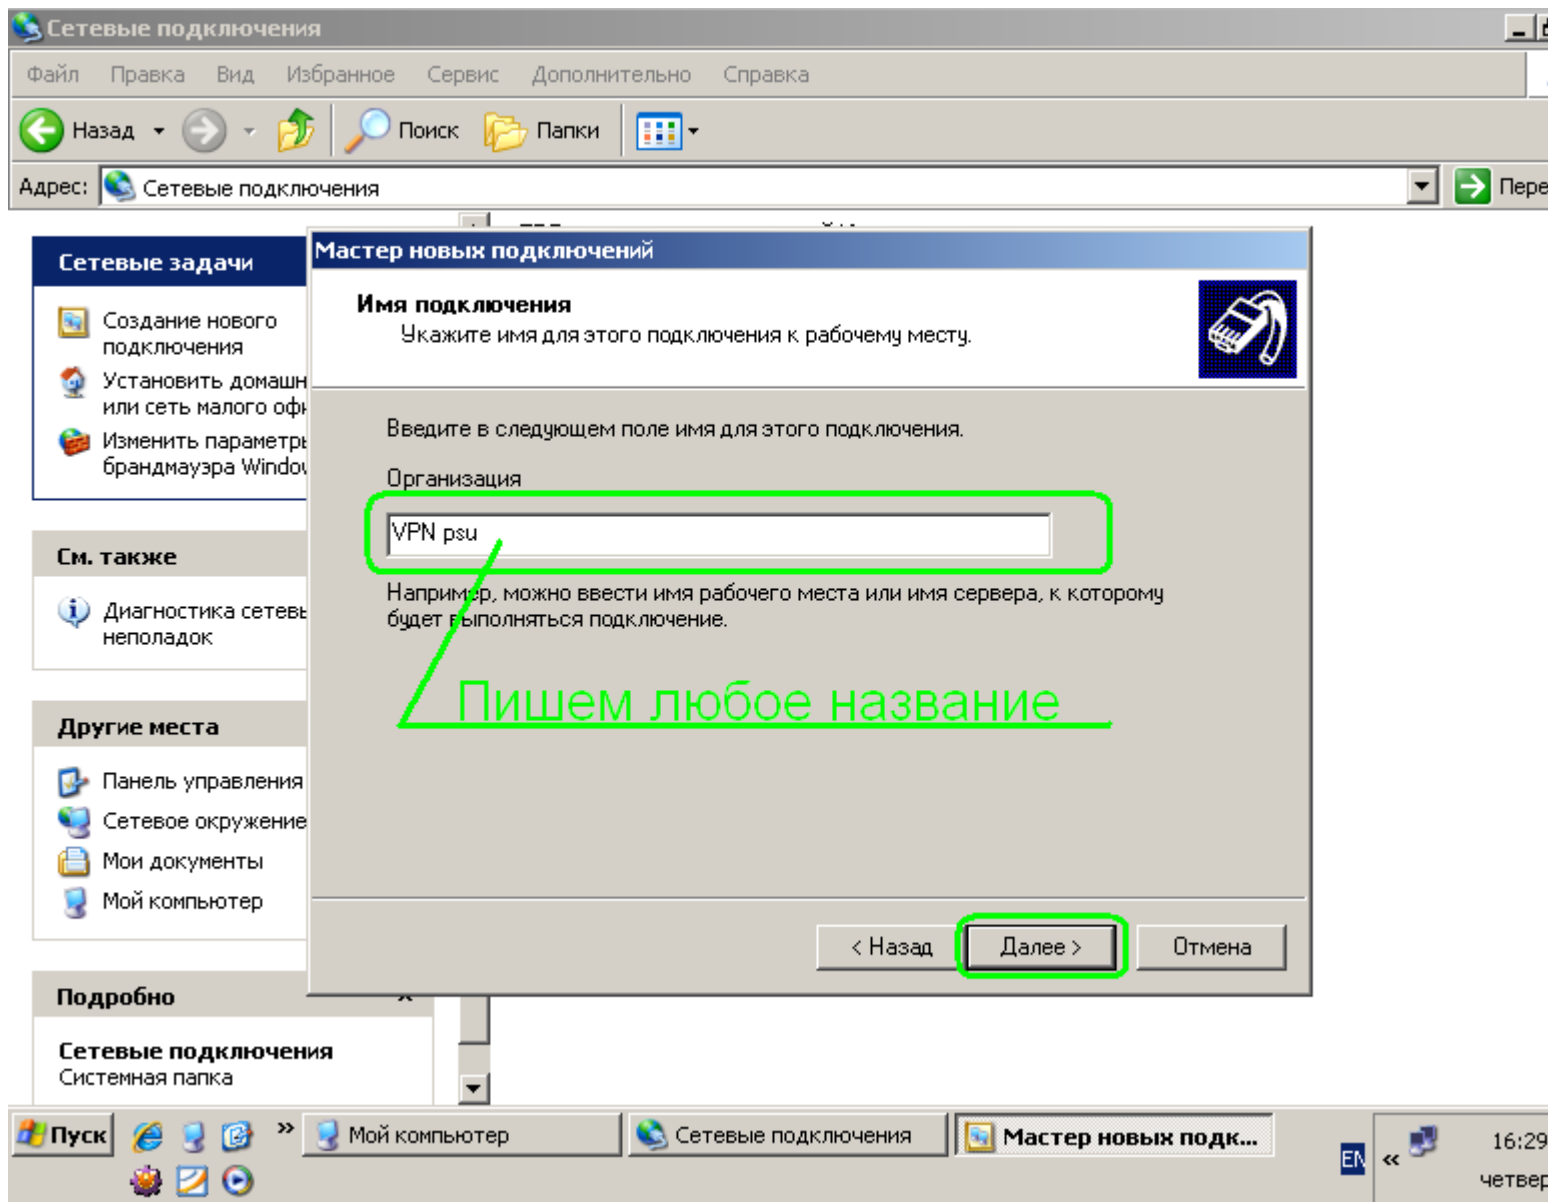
Сетевые подключения

Файл Правка Вид Избранное Сервис Дополнительно Справка

Назад Поиск Папки

Адрес: Сетевые подключения Пере

Сетевые задачи

Создание нового подключения

Установить домашн или сеть малого офи

Изменить параметры брандмауэра Windo

См. также

Диагностика сетевых неполадок

Другие места

Панель управления

Сетевое окружение

Мои документы

Мой компьютер

Подробно

Сетевые подключения
Системная папка

Мастер новых подключений

Имя подключения
Укажите имя для этого подключения к рабочему месту.

Введите в следующем поле имя для этого подключения.

Организация

VPN psu

Например, можно ввести имя рабочего места или имя сервера, к которому будет выполняться подключение.

Пишем любое название

< Назад Далее > Отмена

Пуск Мой компьютер Сетевые подключения Мастер новых подк...

EN 16:29 четвер